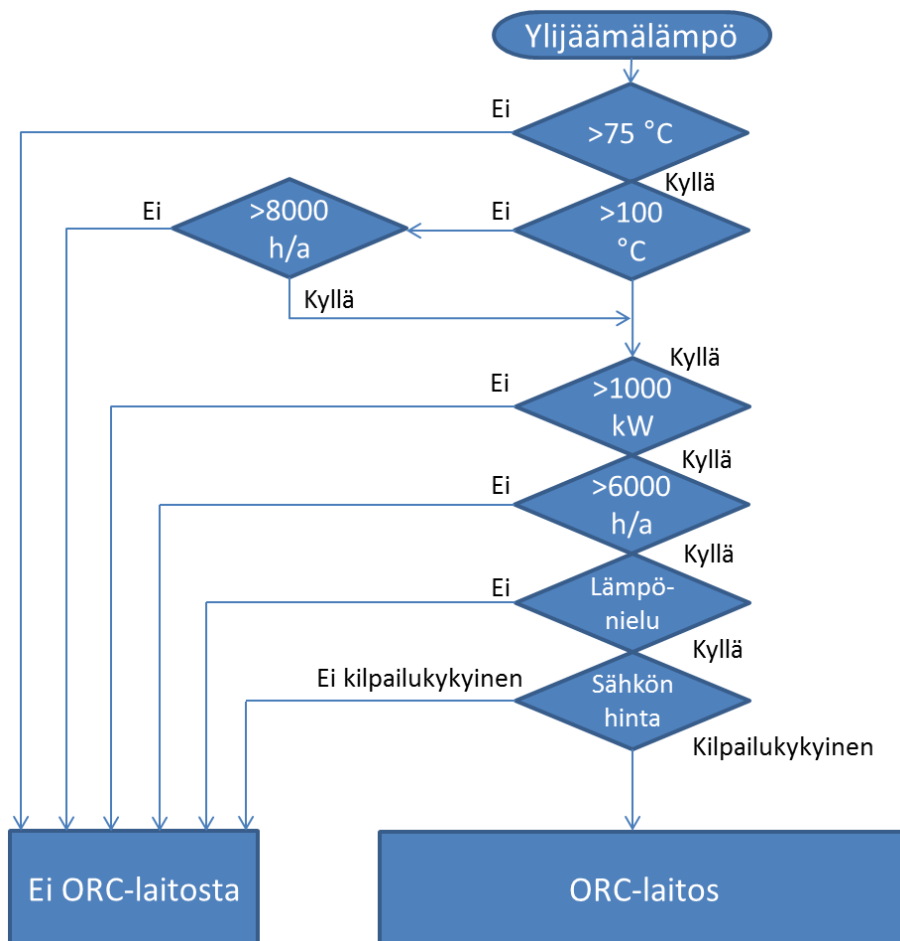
Ylijäämälämpö

Ei

>75 °C

Kyllä

Ei

>8000 h/a

Ei

>100 °C

Kyllä

Kyllä

Ei

>1000 kW

Kyllä

Ei

>6000 h/a

Kyllä

Ei

Lämpö-nielu

Kyllä

Ei kilpailukykyinen

Sähkön hinta

Kilpailukykyinen

Ei ORC-laitosta

ORC-laitos